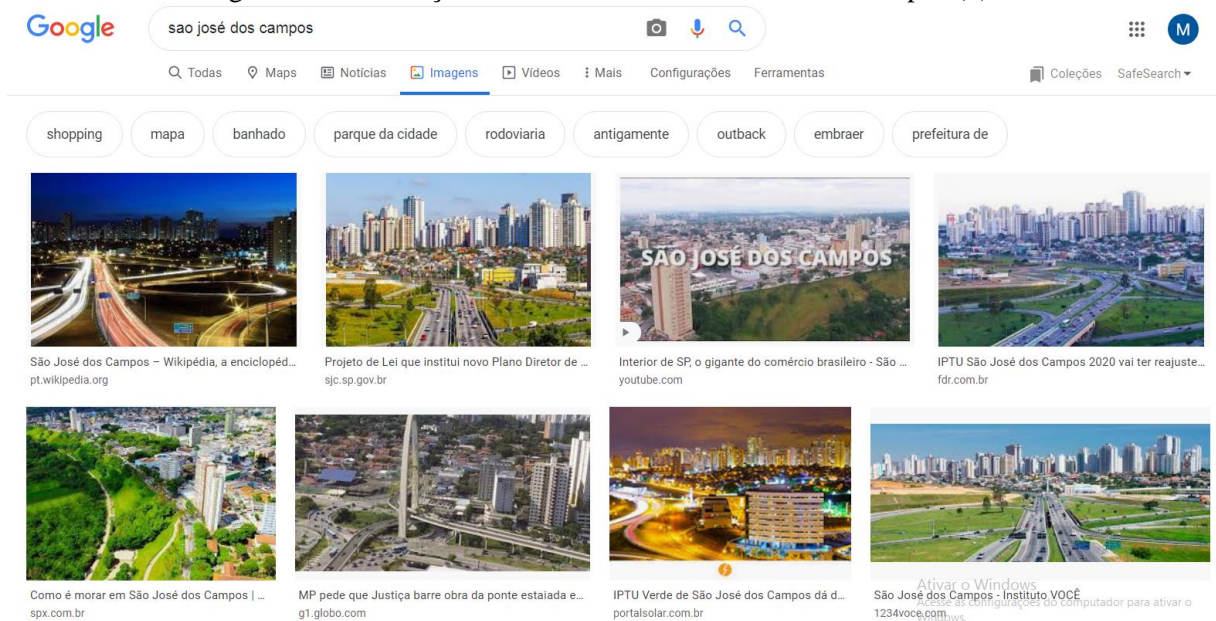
Google

sao josé dos campos

M

Todas  Maps  Notícias  Imagens  Vídeos  Mais  Configurações  Ferramentas

Coleções  SafeSearch

shopping  mapa  banhado  parque da cidade  rodoviaria  antigamente  outback  embraer  prefeitura de

SÃO JOSÉ DOS CAMPOS

São José dos Campos – Wikipédia, a enciclopéd...
pt.wikipedia.org

Projeto de Lei que institui novo Plano Diretor de ...
sjc.sp.gov.br

Interior de SP, o gigante do comércio brasileiro - São ...
youtube.com

IPTU São José dos Campos 2020 vai ter reajuste...
fdr.com.br

Como é morar em São José dos Campos | ...
spx.com.br

MP pede que Justiça barre obra da ponte estaiada e...
g1.globo.com

IPTU Verde de São José dos Campos dá d...
portalsolar.com.br

São José dos Campos - Instituto VOCÊ
1234voce.com

Ativar o Windows
Acesse as configurações do computador para ativar o Windows.